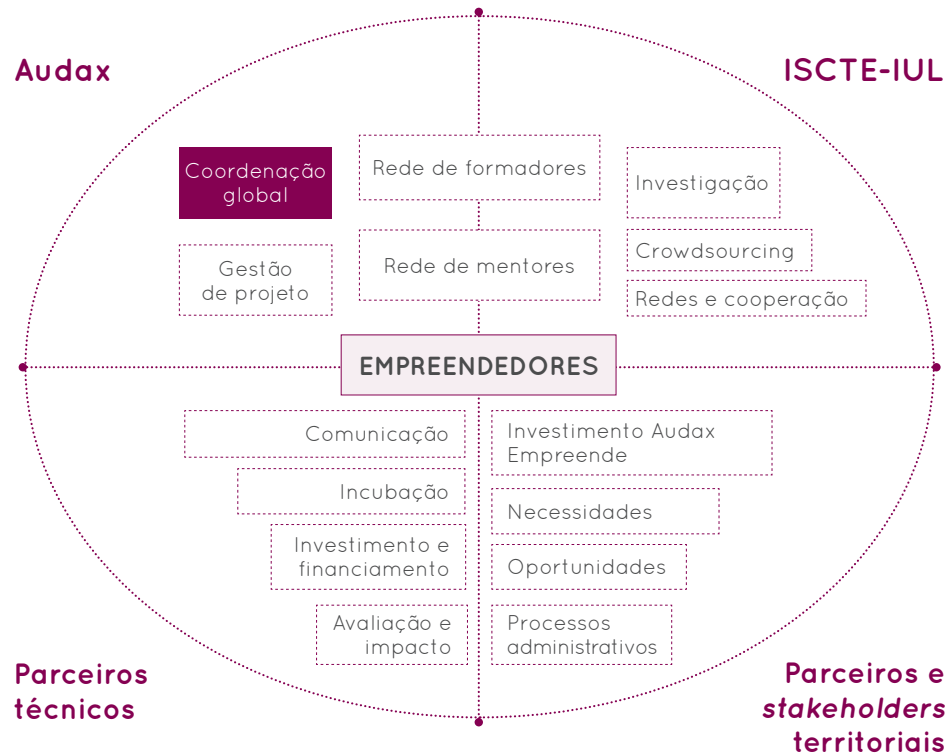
Audax

ISCTE-IUL

Coordenação global

Rede de formadores

Investigação

Crowdsourcing

Redes e cooperação

Gestão de projeto

Rede de mentores

EMPREENDEDORES

Comunicação

Incubação

Investimento e financiamento

Avaliação e impacto

Investimento Audax Empreende

Necessidades

Oportunidades

Processos administrativos

Parceiros técnicos

Parceiros e *stakeholders* territoriais